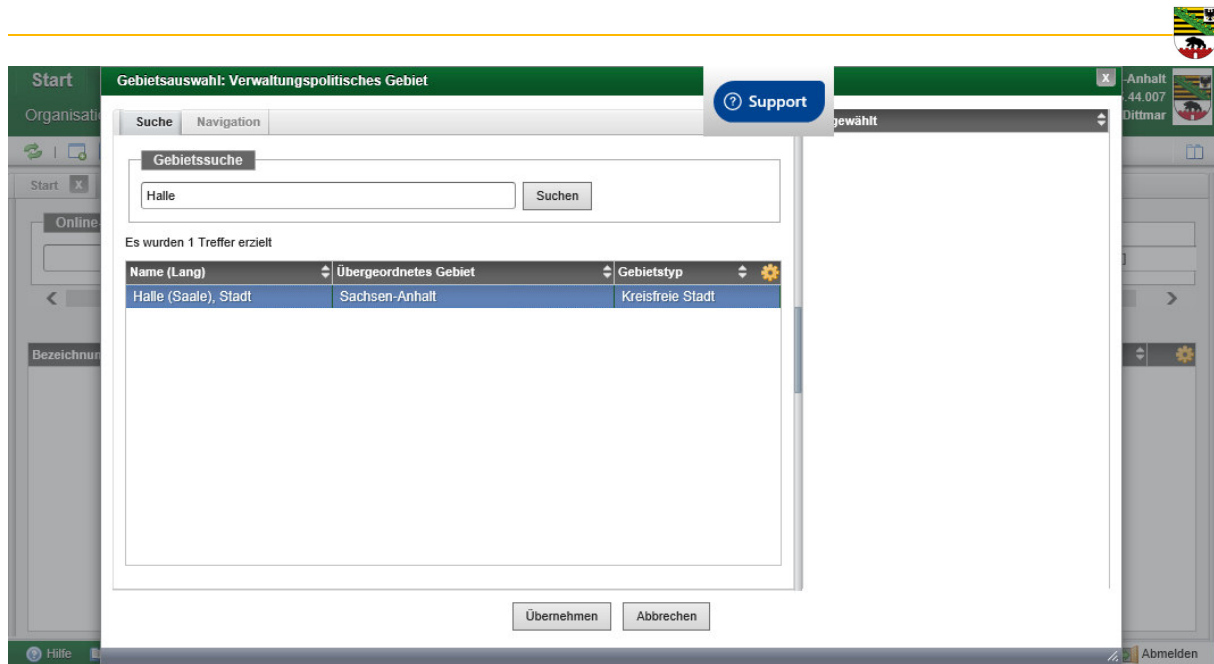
Start

Organisati

Start X

Online

Bezeichnun

Hilfe

-Anhalt
.44.007
Dittmar

Abmelden

Gebietsauswahl: Verwaltungspolitisches Gebiet

Support

Suche | Navigation

Gebietssuche

Halle

Suchen

Es wurden 1 Treffer erzielt

| Name (Lang) | Übergeordnetes Gebiet | Gebietstyp |
|---|---|---|
| Halle (Saale), Stadt | Sachsen-Anhalt | Kreisfreie Stadt |

gewählt

Übernehmen

Abbrechen